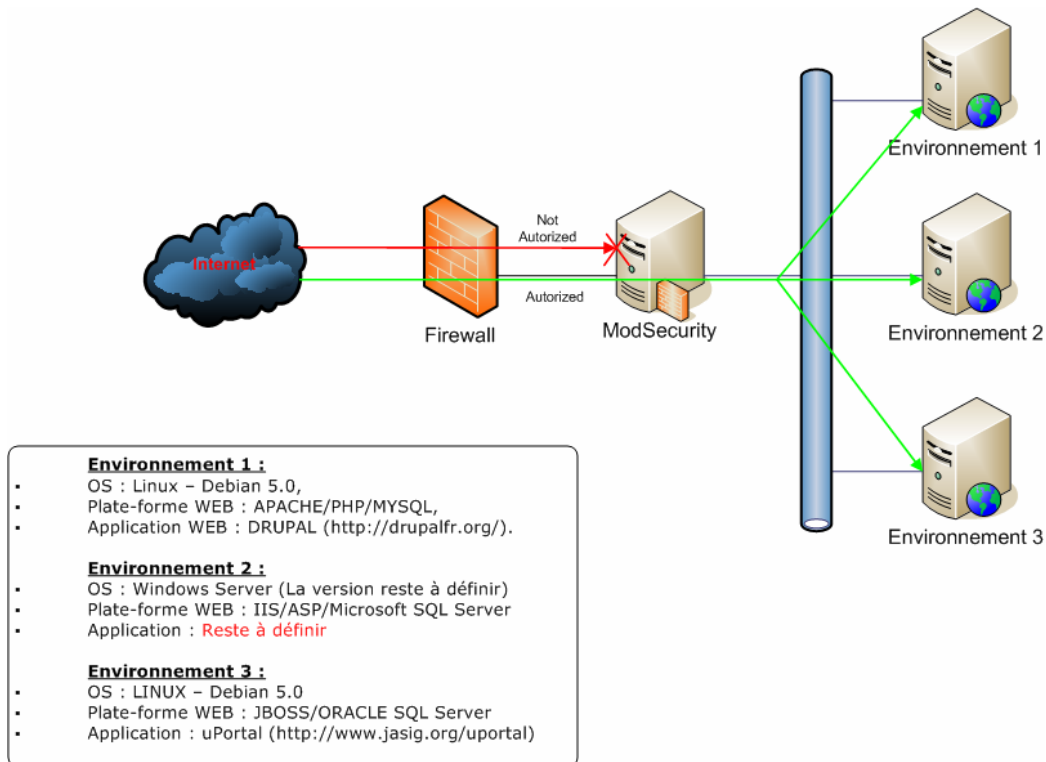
Internet

Not Autorized

Autorized

Firewall

ModSecurity

Environnement 1

Environnement 2

Environnement 3

**Environnement 1 :**
- OS : Linux – Debian 5.0,
- Plate-forme WEB : APACHE/PHP/MYSQL,
- Application WEB : DRUPAL (http://drupalfr.org/).

**Environnement 2 :**
- OS : Windows Server (La version reste à définir)
- Plate-forme WEB : IIS/ASP/Microsoft SQL Server
- Application : Reste à définir

**Environnement 3 :**
- OS : LINUX – Debian 5.0
- Plate-forme WEB : JBOSS/ORACLE SQL Server
- Application : uPortal (http://www.jasig.org/uportal)